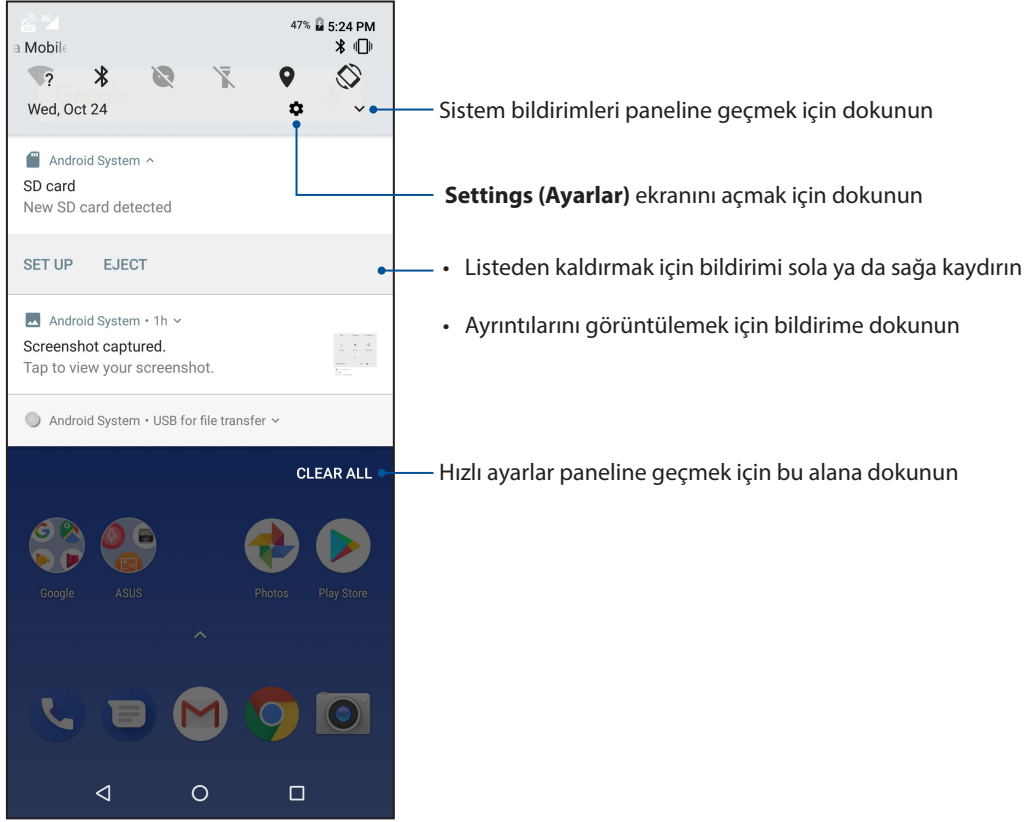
47% 5:24 PM

a Mobile

Wed, Oct 24

Android System

SD card

New SD card detected

SET UP EJECT

Android System • 1h

Screenshot captured.

Tap to view your screenshot.

Android System • USB for file transfer

CLEAR ALL

Google ASUS Photos Play Store

Sistem bildirimleri paneline geçmek için dokunun

**Settings (Ayarlar)** ekranını açmak için dokunun

• Listeden kaldırmak için bildirimi sola ya da sağa kaydırın

• Ayrıntılarını görüntülemek için bildirime dokunun

Hızlı ayarlar paneline geçmek için bu alana dokunun